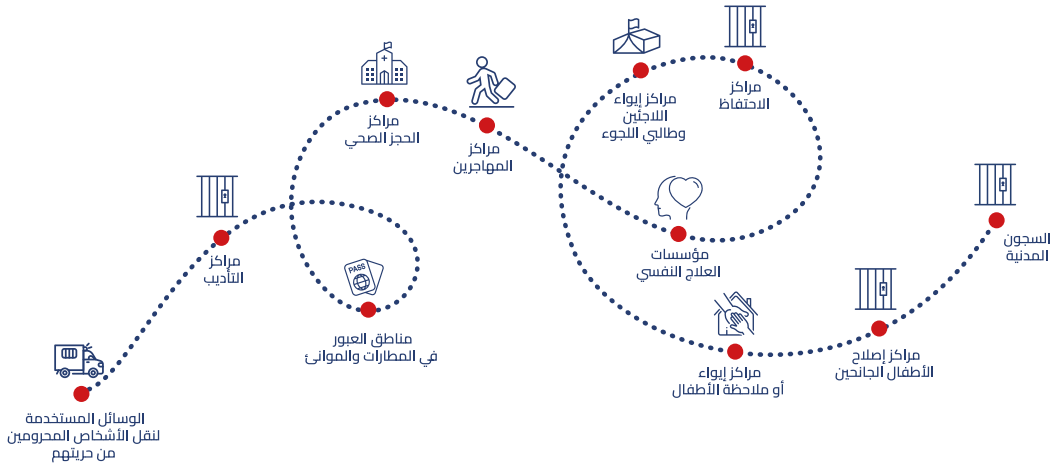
مراكز الاحتفاظ

مراكز إيواء اللاجئين وطالبي اللجوء

مراكز الحجز الصحي

مراكز المهاجرين

مراكز التأديب

مؤسسات العلاج النفسي

السجون المدنية

PASS

مناطق العبور في المطارات والموانئ

مراكز إصلاح الأطفال الجانحين

مراكز إيواء أو ملاحظة الأطفال

الوسائل المستخدمة لنقل الأشخاص المحرومين من حريتهم